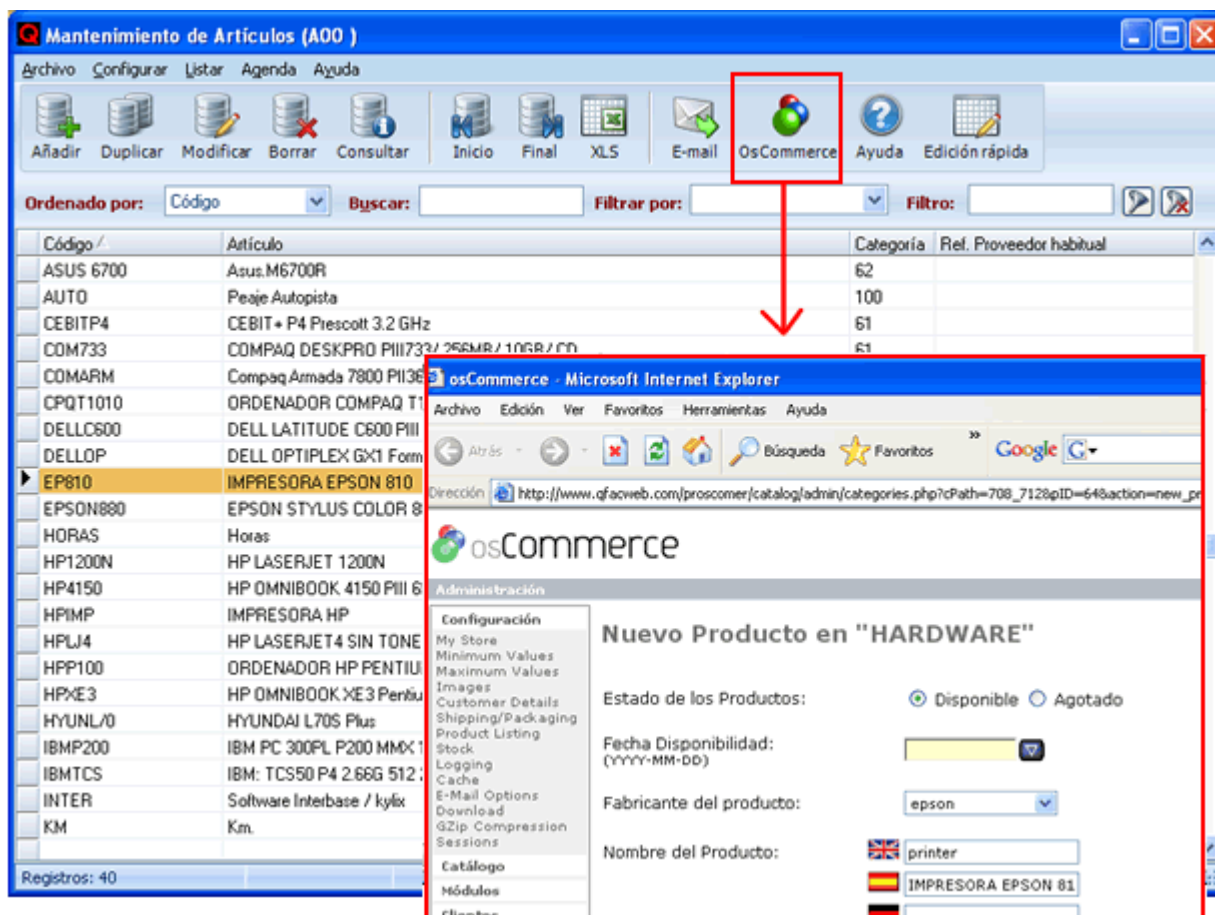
Mantenimiento de Artículos (A00 )

Archivo Configurar Listar Agenda Ayuda

Añadir Duplicar Modificar Borrar Consultar Inicio Final XLS E-mail OsCommerce Ayuda Edición rápida

Ordenado por: Código Buscar: Filtrar por: Filtro:

| Código | Artículo | Categoría | Ref. Proveedor habitual |
|---|---|---|---|
| ASUS 6700 | Asus.M6700R | 62 | |
| AUTO | Peaje Autopista | 100 | |
| CEBITP4 | CEBIT+ P4 Prescott 3.2 GHz | 61 | |
| COM733 | COMPAQ DESKPRO PIII733/ 256MB/ 10GB/ CD | 61 | |
| COMARM | Compaq Armada 7800 PII36 | | |
| CPQT1010 | ORDENADOR COMPAQ T1 | | |
| DELLC600 | DELL LATITUDE C600 PIII | | |
| DELLOP | DELL OPTIPLEX GX1 Form | | |
| EP810 | IMPRESORA EPSON 810 | | |
| EPSON880 | EPSON STYLUS COLOR 8 | | |
| HORAS | Horas | | |
| HP1200N | HP LASERJET 1200N | | |
| HP4150 | HP OMNIBOOK 4150 PIII 6 | | |
| HPIMP | IMPRESORA HP | | |
| HPLJ4 | HP LASERJET4 SIN TONE | | |
| HPP100 | ORDENADOR HP PENTIU | | |
| HPXE3 | HP OMNIBOOK XE3 Pentiu | | |
| HYUNL/0 | HYUNDAI L70S Plus | | |
| IBMP200 | IBM PC 300PL P200 MMX 1 | | |
| IBMTCS | IBM: TCS50 P4 2.66G 512 | | |
| INTER | Software Interbase / kylix | | |
| KM | Km. | | |

Registros: 40

osCommerce - Microsoft Internet Explorer

Archivo Edición Ver Favoritos Herramientas Ayuda

Atrás Búsqueda Favoritos Google

Dirección http://www.qfacweb.com/proscomer/catalog/admin/categories.php?cPath=708_712&pID=64&action=new_pr

osCommerce

Administración

Configuración
My Store
Minimum Values
Maximum Values
Images
Customer Details
Shipping/Packaging
Product Listing
Stock
Logging
Cache
E-Mail Options
Download
GZip Compression
Sessions
Catálogo
Módulos

Nuevo Producto en "HARDWARE"

Estado de los Productos: Disponible Agotado

Fecha Disponibilidad: (YYYY-MM-DD)

Fabricante del producto: epson

Nombre del Producto: printer
IMPRESORA EPSON 81